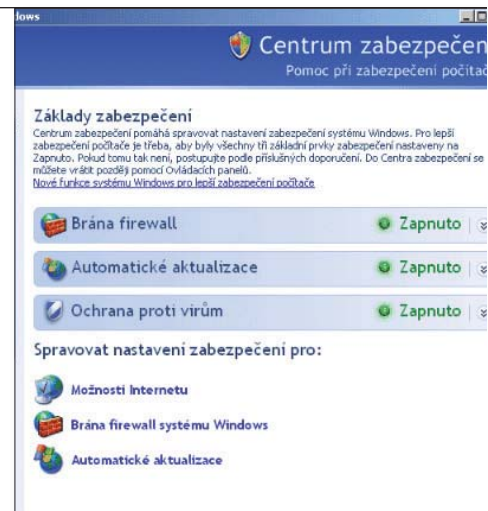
lows

Centrum zabezpečen

Pomoc při zabezpečení počítač

Základy zabezpečení

Centrum zabezpečení pomáhá spravovat nastavení zabezpečení systému Windows. Pro lepší zabezpečení počítače je třeba, aby byly všechny tři základní prvky zabezpečení nastaveny na Zapnuto. Pokud tomu tak není, postupujte podle příslušných doporučení. Do Centra zabezpečení se můžete vrátit později pomocí Ovládacích panelů.

Nové funkce systému Windows pro lepší zabezpečení počítače

Brána firewall — Zapnuto

Automatické aktualizace — Zapnuto

Ochrana proti virům — Zapnuto

Spravovat nastavení zabezpečení pro:

Možnosti Internetu

Brána firewall systému Windows

Automatické aktualizace